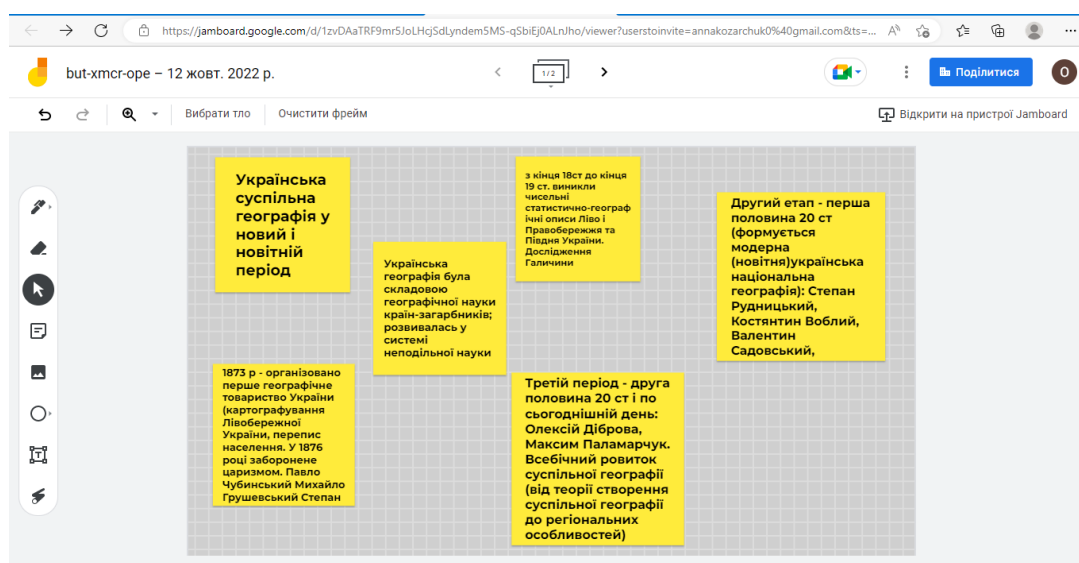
https://jamboard.google.com/d/1zvDAaTRF9mr5JoLHcjSdLyndem5MS-qSbiEj0ALnJho/viewer?userstoinvite=annakozarchuk0%40gmail.com&ts=...

but-xmcr-ope – 12 жовт. 2022 р.

1/2

Поділитися

О

Вибрати тло

Очистити фрейм

Відкрити на пристрої Jamboard

Українська суспільна географія у новий і новітній період

Українська географія була складовою географічної науки країн-загарбників; розвивалась у системі неподільної науки

з кінця 18ст до кінця 19 ст. виникли чисельні статистично-географічні описи Ліво і Правобережжя та Півдня України. Дослідження Галичини

Другий етап - перша половина 20 ст (формується модерна (новітня)українська національна географія): Степан Рудницький, Костянтин Воблий, Валентин Садовський,

1873 р - організовано перше географічне товариство України (картографування Лівобережної України, перепис населення. У 1876 році заборонене царизмом. Павло Чубинський Михайло Грушевський Степан

Третій період - друга половина 20 ст і по сьогоднішній день: Олексій Діброва, Максим Паламарчук. Всебічний ровиток суспільної географії (від теорії створення суспільної географії до регіональних особливостей)